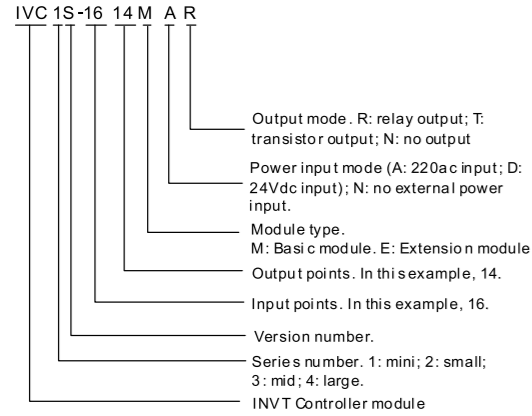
IVC 1S-16 14M A R

Output mode. R: relay output; T: transistor output; N: no output

Power input mode (A: 220ac input; D: 24Vdc input); N: no external power input.

Module type.
M: Basic module. E: Extension module

Output points. In this example, 14.

Input points. In this example, 16.

Version number.

Series number. 1: mini; 2: small; 3: mid; 4: large.

INVT Controller module